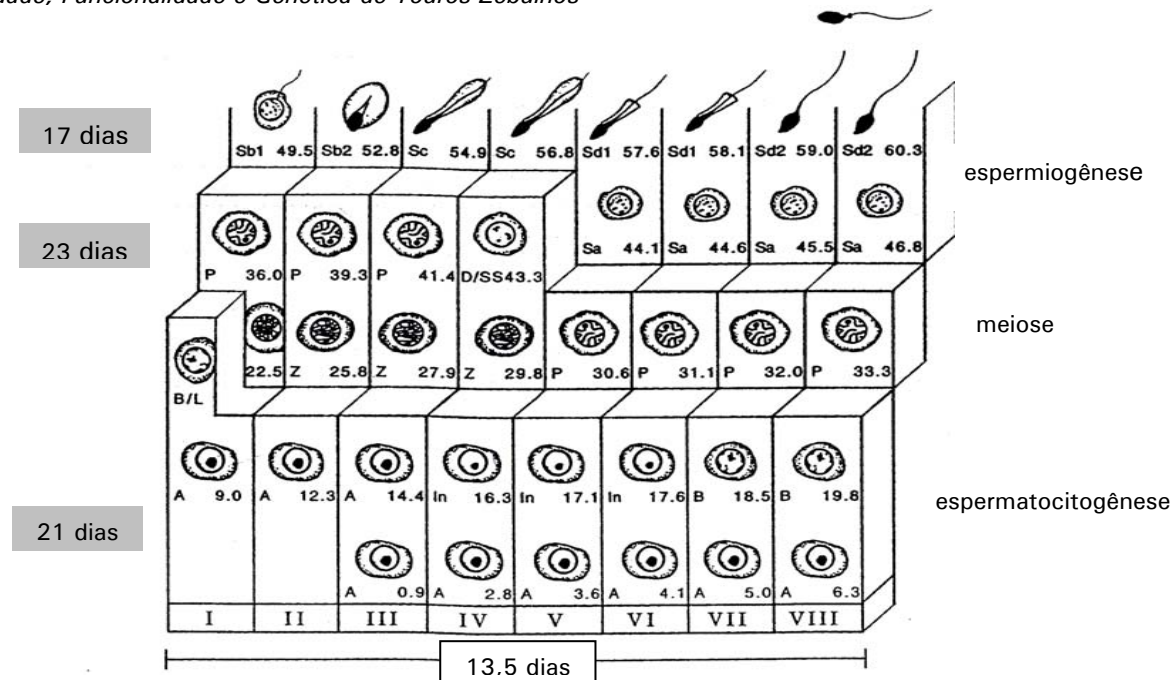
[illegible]ade, Funcionalidade e Genética de Touros Zebuínos

17 dias

Sb1 49.5 Sb2 52.8 Sc 54.9 Sc 56.8 Sd1 57.6 Sd1 58.1 Sd2 59.0 Sd2 60.3

espermiogênese

23 dias

P 36.0 P 39.3 P 41.4 D/SS43.3 Sa 44.1 Sa 44.6 Sa 45.5 Sa 46.8

22.5 Z 25.8 Z 27.9 Z 29.8 P 30.6 P 31.1 P 32.0 P 33.3

meiose

B/L

A 9.0 A 12.3 A 14.4 In 16.3 In 17.1 In 17.6 B 18.5 B 19.8

espermatocitogênese

21 dias

A 0.9 A 2.8 A 3.6 A 4.1 A 5.0 A 6.3

| I | II | III | IV | V | VI | VII | VIII |
|---|---|---|---|---|---|---|---|

13.5 dias